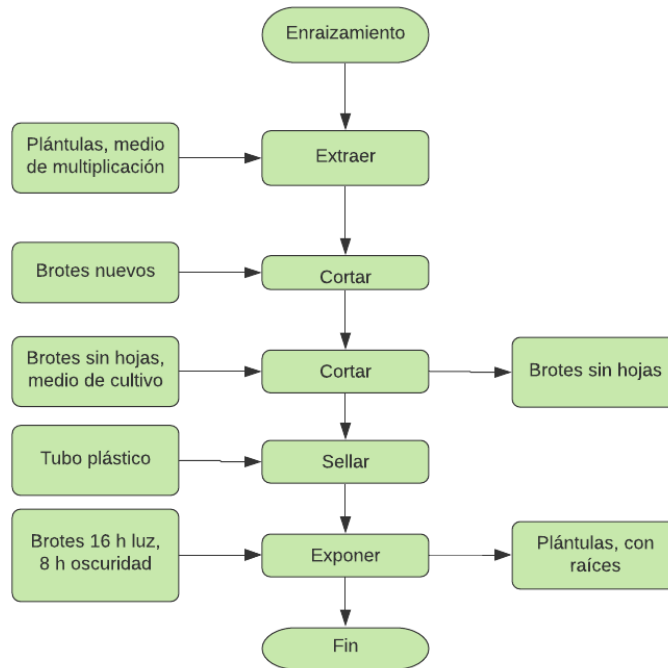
Enraizamiento

Plántulas, medio de multiplicación

Extraer

Brotes nuevos

Cortar

Brotes sin hojas, medio de cultivo

Cortar

Brotes sin hojas

Tubo plástico

Sellar

Brotes 16 h luz, 8 h oscuridad

Exponer

Plántulas, con raíces

Fin